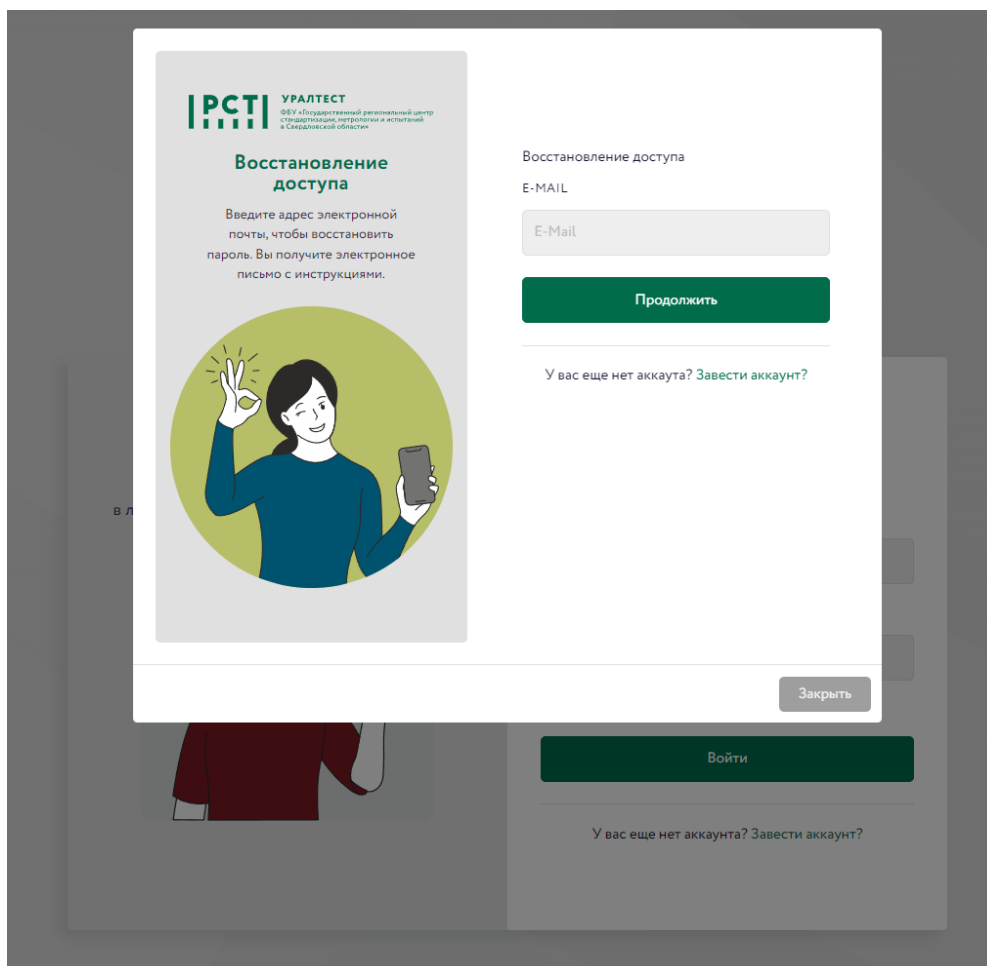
РСТ УРАЛТЕСТ
ФБУ «Государственный региональный центр стандартизации, метрологии и испытаний в Свердловской области»

Восстановление доступа

Введите адрес электронной почты, чтобы восстановить пароль. Вы получите электронное письмо с инструкциями.

Восстановление доступа

E-MAIL

E-Mail

Продолжить

У вас еще нет аккаута? Завести аккаунт?

Закрыть

в л

Войти

У вас еще нет аккаунта? Завести аккаунт?